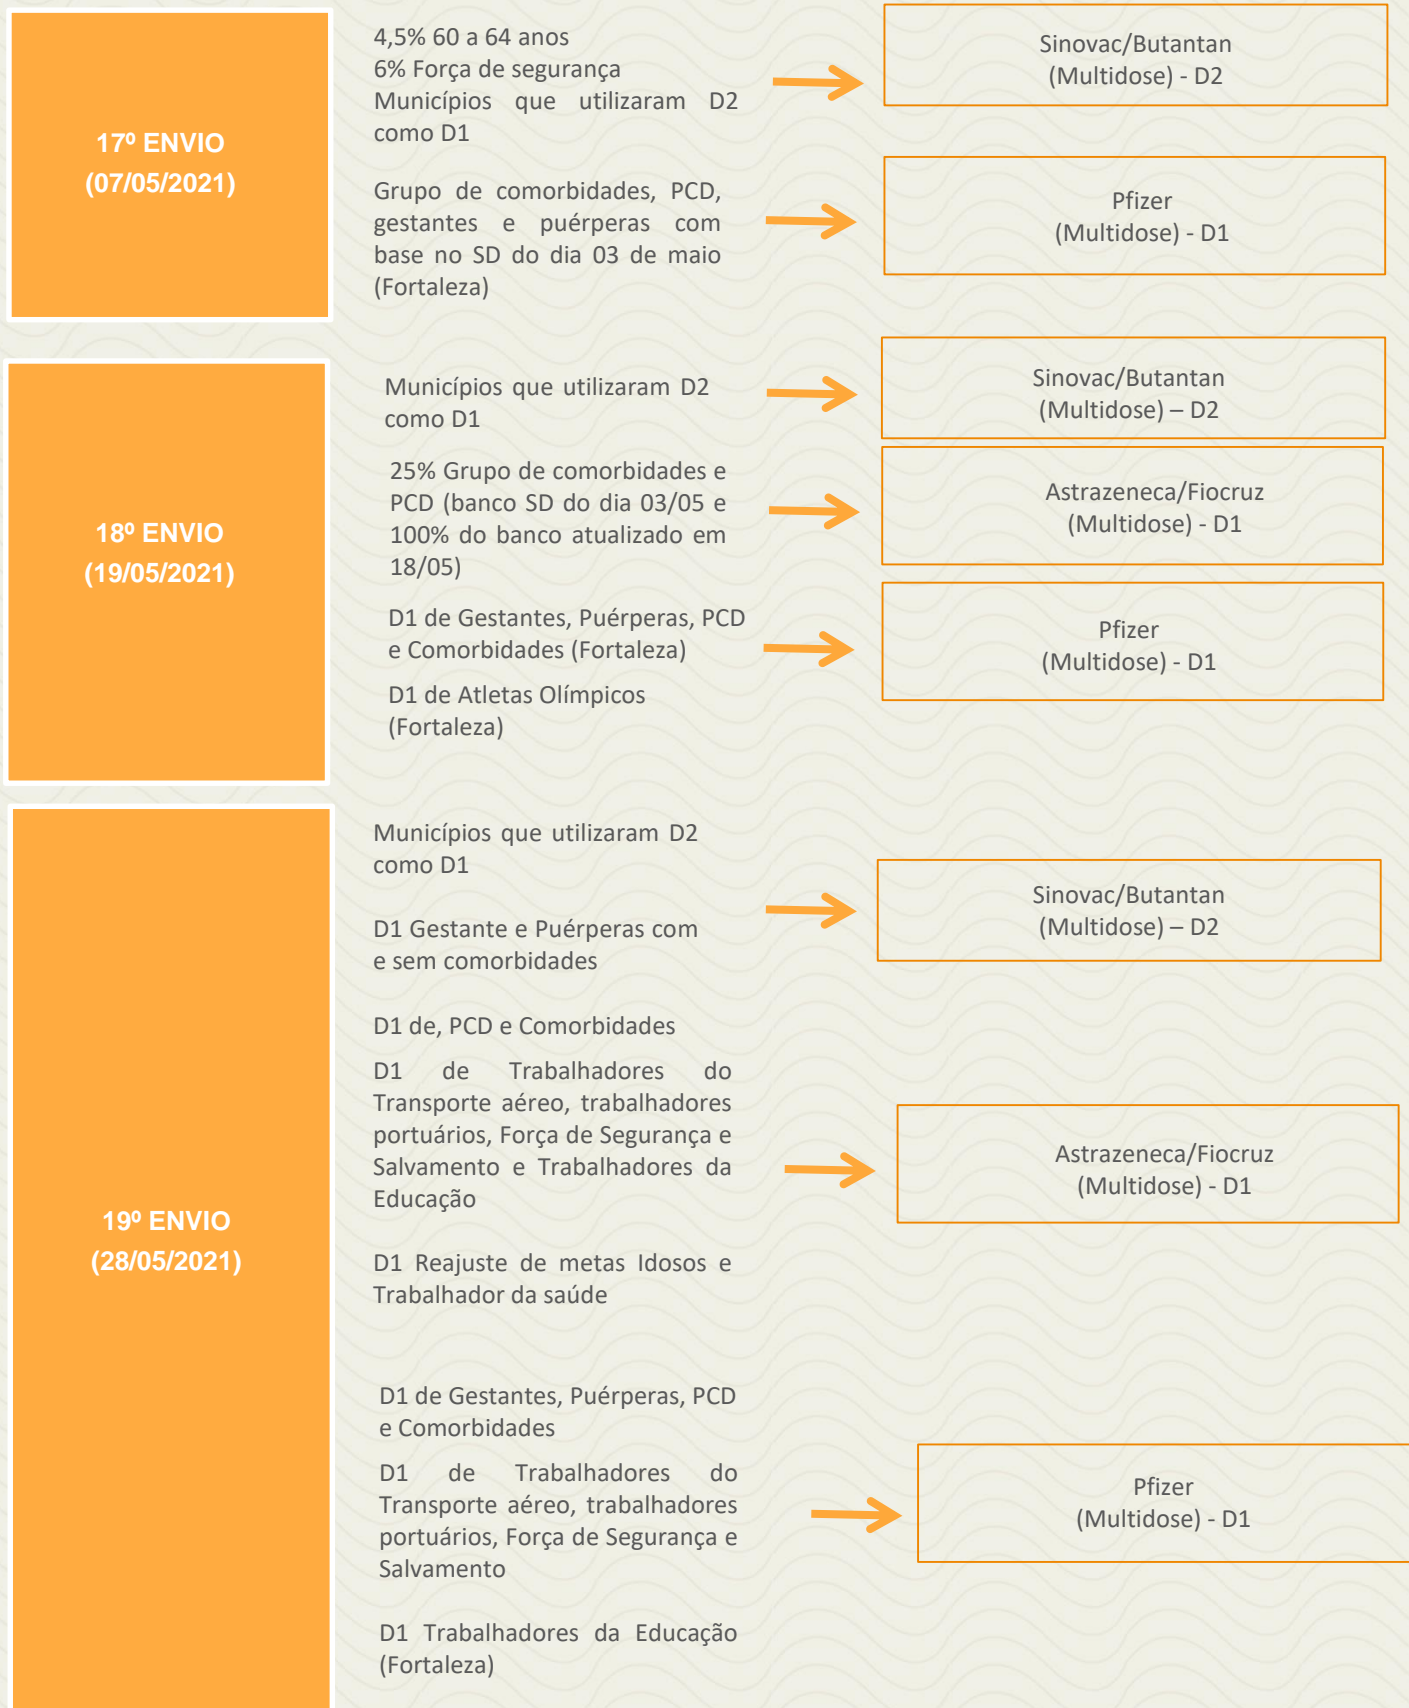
17º ENVIO
(07/05/2021)

4,5% 60 a 64 anos
6% Força de segurança
Municípios que utilizaram D2 como D1

Sinovac/Butantan
(Multidose) - D2

Grupo de comorbidades, PCD, gestantes e puérperas com base no SD do dia 03 de maio (Fortaleza)

Pfizer
(Multidose) - D1

18º ENVIO
(19/05/2021)

Municípios que utilizaram D2 como D1

Sinovac/Butantan
(Multidose) – D2

25% Grupo de comorbidades e PCD (banco SD do dia 03/05 e 100% do banco atualizado em 18/05)

Astrazeneca/Fiocruz
(Multidose) - D1

D1 de Gestantes, Puérperas, PCD e Comorbidades (Fortaleza)

D1 de Atletas Olímpicos (Fortaleza)

Pfizer
(Multidose) - D1

19º ENVIO
(28/05/2021)

Municípios que utilizaram D2 como D1

D1 Gestante e Puérperas com e sem comorbidades

Sinovac/Butantan
(Multidose) – D2

D1 de, PCD e Comorbidades

D1 de Trabalhadores do Transporte aéreo, trabalhadores portuários, Força de Segurança e Salvamento e Trabalhadores da Educação

D1 Reajuste de metas Idosos e Trabalhador da saúde

Astrazeneca/Fiocruz
(Multidose) - D1

D1 de Gestantes, Puérperas, PCD e Comorbidades

D1 de Trabalhadores do Transporte aéreo, trabalhadores portuários, Força de Segurança e Salvamento

D1 Trabalhadores da Educação (Fortaleza)

Pfizer
(Multidose) - D1